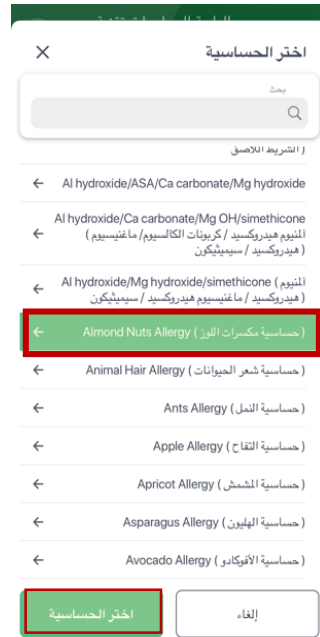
اختر الحساسية
×
بحث
( الشريط اللاصق )
Al hydroxide/ASA/Ca carbonate/Mg hydroxide
Al hydroxide/Ca carbonate/Mg OH/simethicone
ألمنيوم هيدروكسيد / كربونات الكالسيوم / ماغنيسيوم ( هيدروكسيد / سيميثيكون )
Al hydroxide/Mg hydroxide/simethicone ( ألمنيوم هيدروكسيد / ماغنيسيوم هيدروكسيد / سيميثيكون )
Almond Nuts Allergy ( حساسية مكسرات اللوز )
Animal Hair Allergy ( حساسية شعر الحيوانات )
Ants Allergy ( حساسية النمل )
Apple Allergy ( حساسية التفاح )
Apricot Allergy ( حساسية المشمش )
Asparagus Allergy ( حساسية الهليون )
Avocado Allergy ( حساسية الأفوكادو )
اختر الحساسية
إلغاء